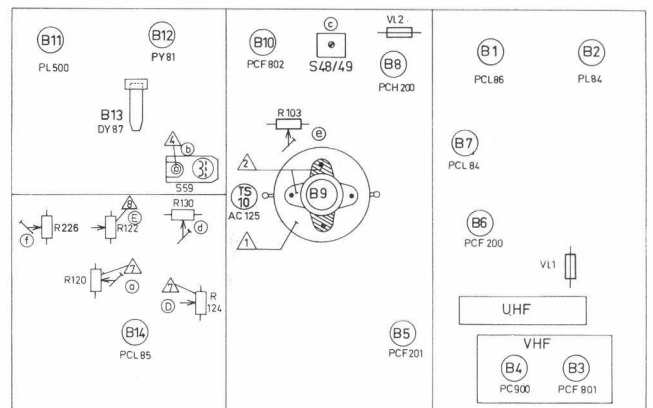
B11
PL500

B12
PY81

B13
DY87

4
b
c
S59

R226
f

R122
8
E

R130
d

R120
7
a

7
D
R
124

B14
PCL85

B10
PCF802

c
S48/49

VL2

B8
PCH200

R103
e

2

TS
10
AC125

B9

1

B5
PCF201

B1
PCL86

B2
PL84

B7
PCL84

B6
PCF200

VL1

UHF

VHF

B4
PC900

B3
PCF801